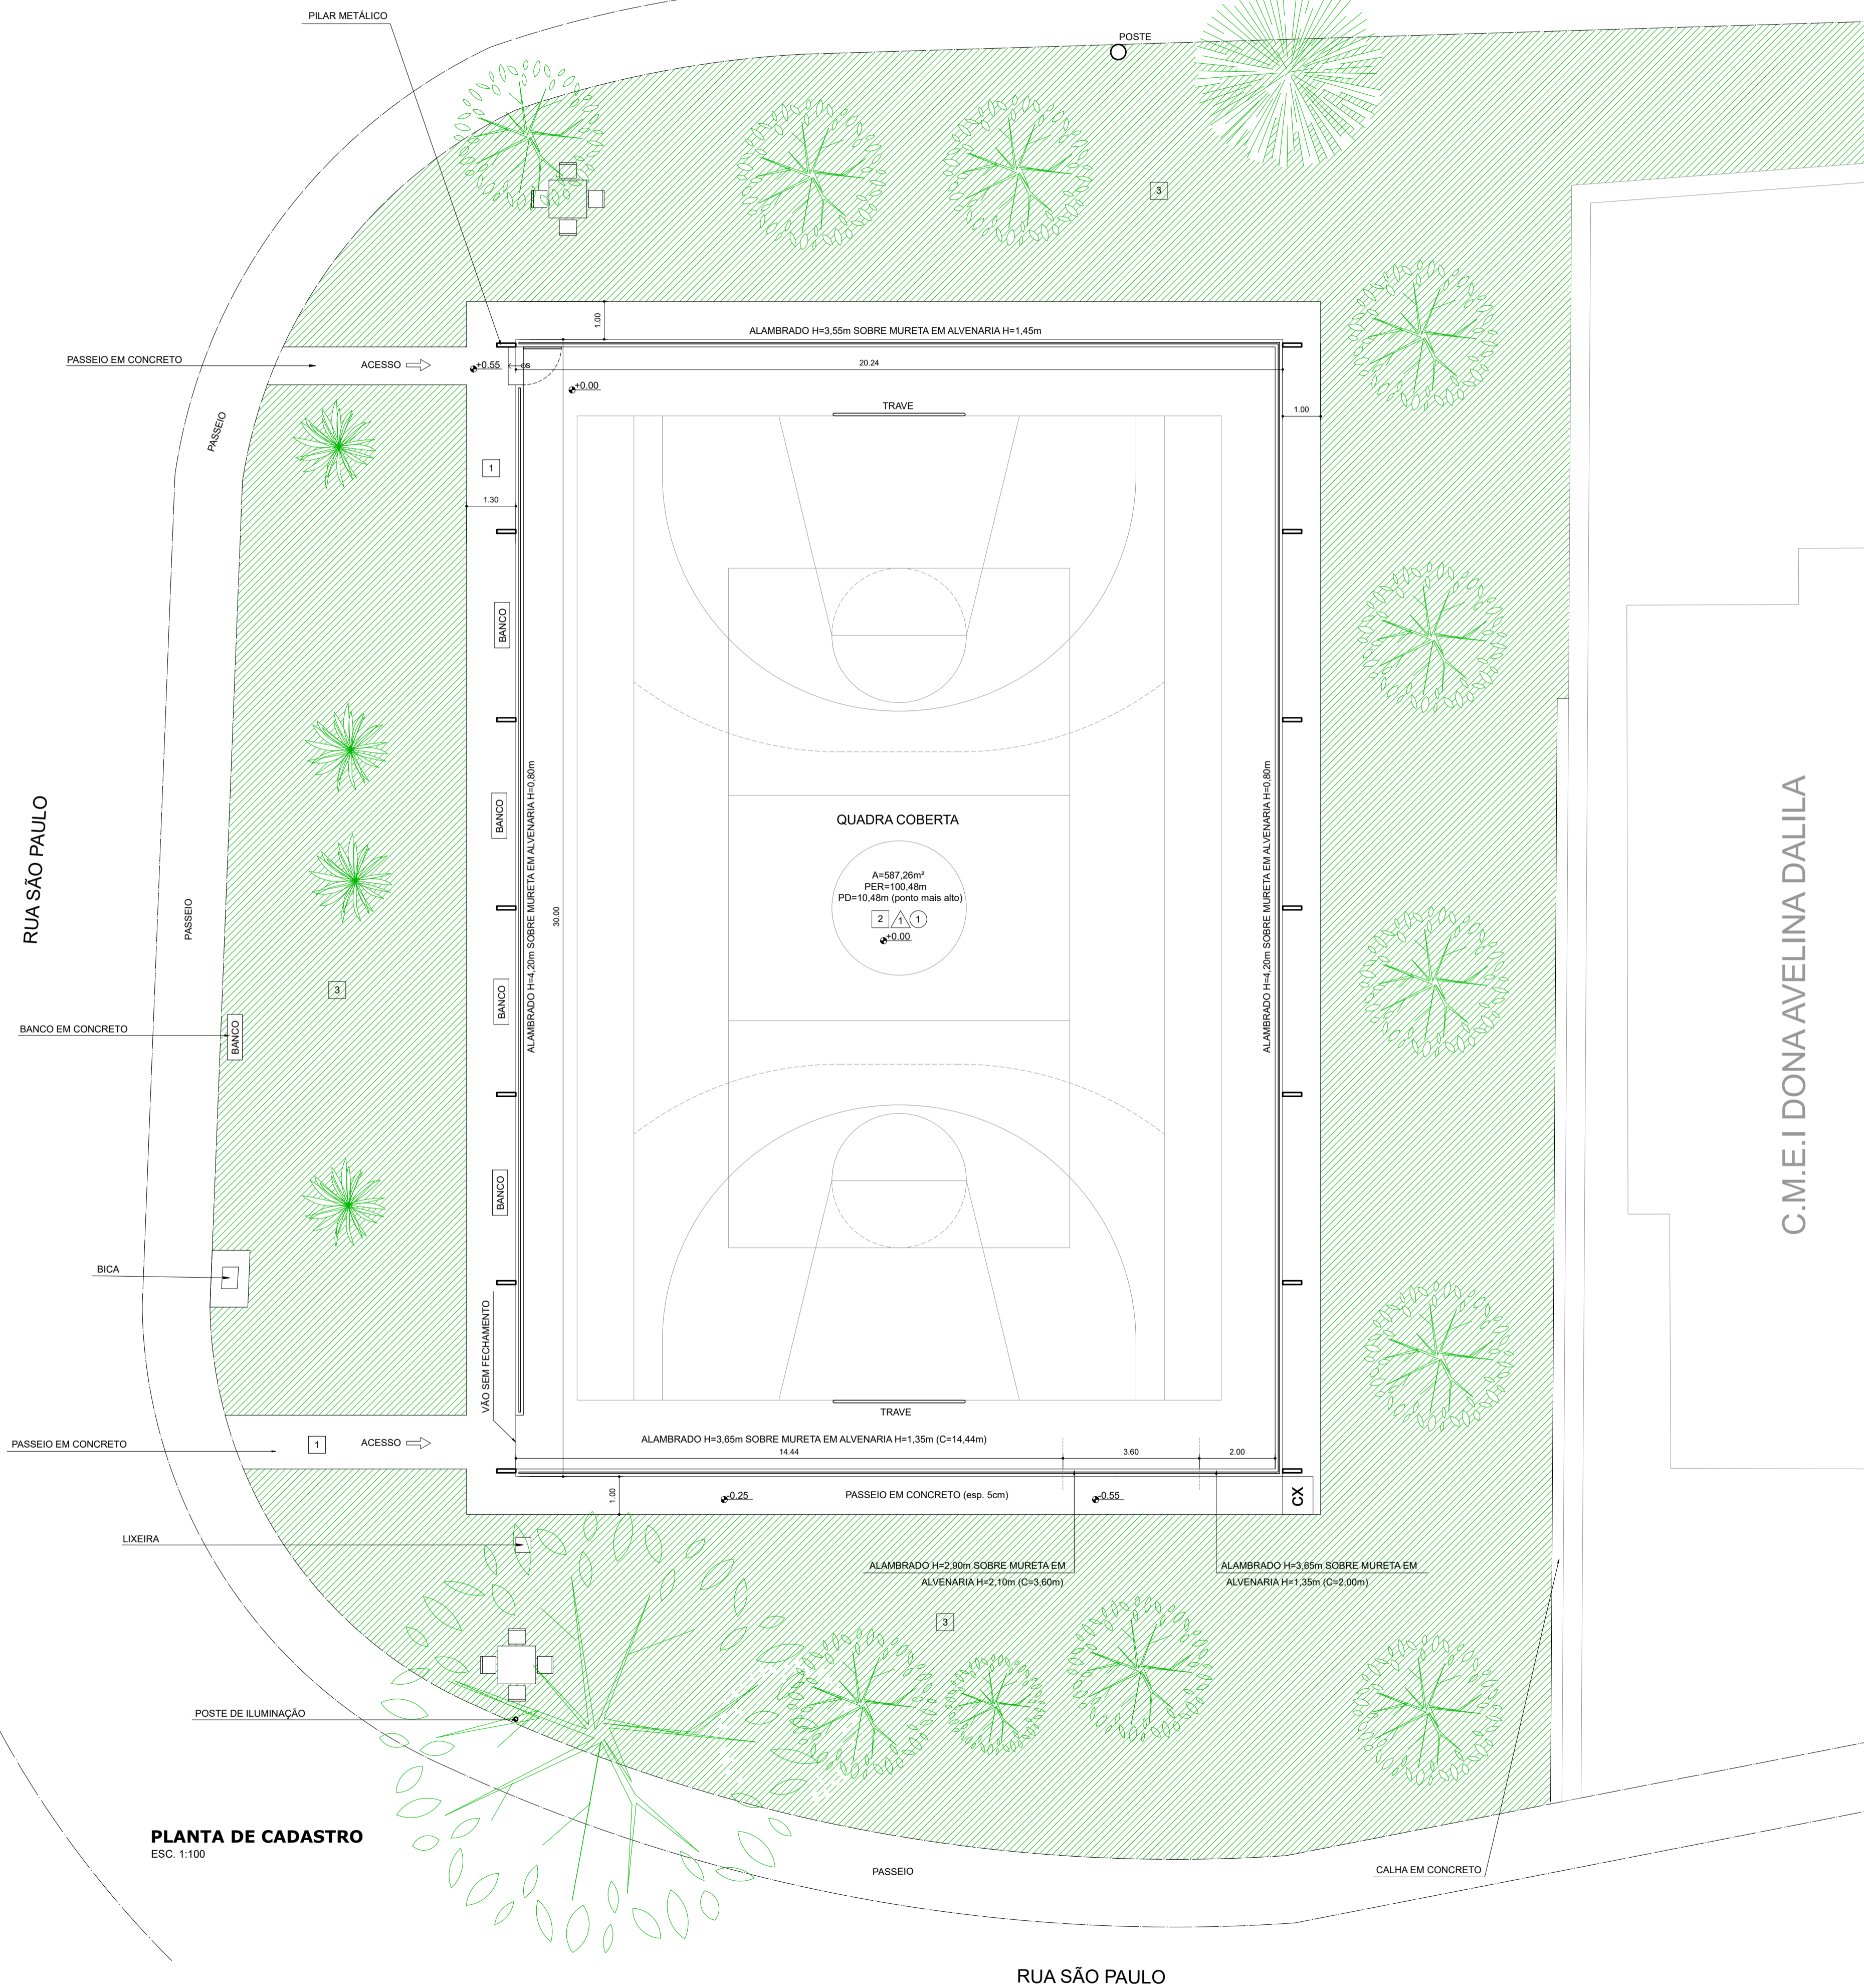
PILAR METÁLICO

POSTE

3

1.00

ALAMBRADO H=3,55m SOBRE MURETA EM ALVENARIA H=1,45m

PASSEIO EM CONCRETO

ACESSO

+0.55

20.24

+0.00

TRAVE

1.00

PASSEIO

1

1.30

BANCO

RUA SÃO PAULO

BANCO

QUADRA COBERTA

A=587,26m²
PER=100,48m
PD=10,48m (ponto mais alto)

2 1 1

+0.00

PASSEIO

30.00

ALAMBRADO H=4,20m SOBRE MURETA EM ALVENARIA H=0,80m

ALAMBRADO H=4,20m SOBRE MURETA EM ALVENARIA H=0,80m

C.M.E.I DONA AVELINA DALILA

3

BANCO EM CONCRETO

BANCO

BANCO

BANCO

BICA

VÃO SEM FECHAMENTO

TRAVE

PASSEIO EM CONCRETO

1

ACESSO

ALAMBRADO H=3,65m SOBRE MURETA EM ALVENARIA H=1,35m (C=14,44m)

14.44

3.60

2.00

1.00

-0.25

PASSEIO EM CONCRETO (esp. 5cm)

-0.55

CX

LIXEIRA

ALAMBRADO H=2,90m SOBRE MURETA EM ALVENARIA H=2,10m (C=3,60m)

ALAMBRADO H=3,65m SOBRE MURETA EM ALVENARIA H=1,35m (C=2,00m)

3

POSTE DE ILUMINAÇÃO

PLANTA DE CADASTRO
ESC. 1:100

PASSEIO

CALHA EM CONCRETO

RUA SÃO PAULO